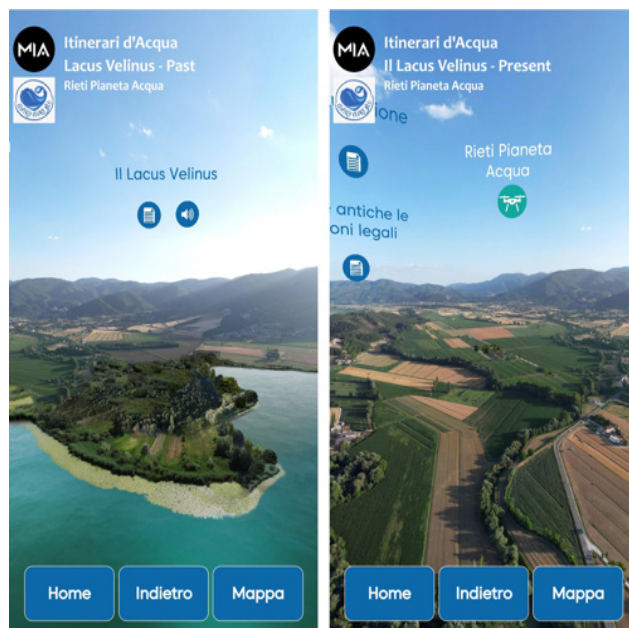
MIA
Itinerari d'Acqua
Lacus Velinus - Past
Rieti Pianeta Acqua

Il Lacus Velinus

Home
Indietro
Mappa

MIA
Itinerari d'Acqua
Il Lacus Velinus - Present
Rieti Pianeta Acqua

one

Rieti Pianeta Acqua

antiche le oni legali

Home
Indietro
Mappa